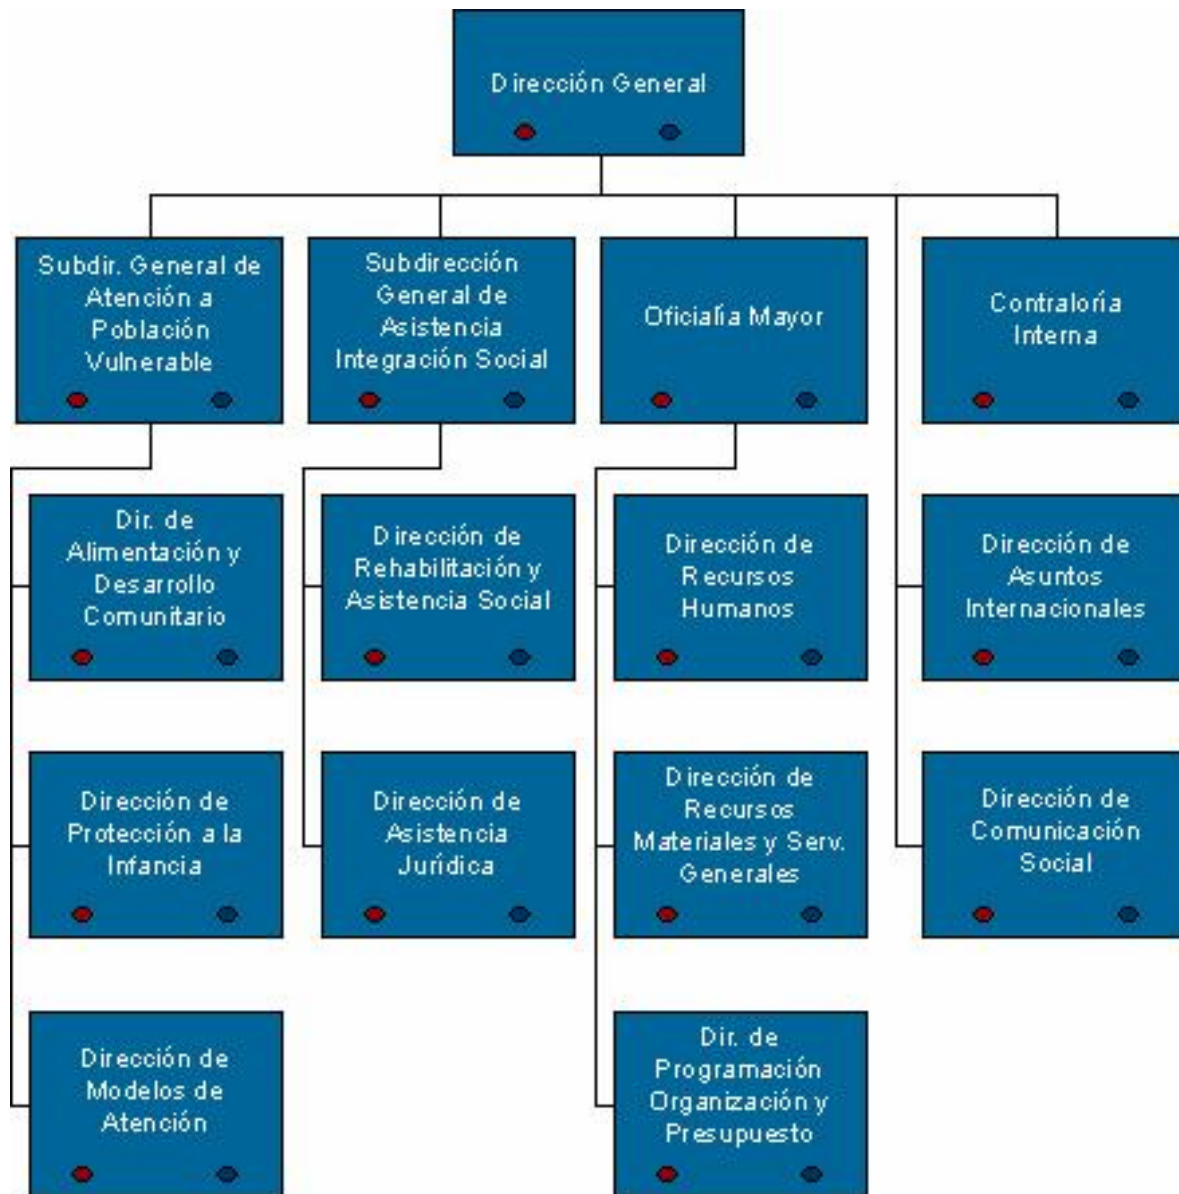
Dirección General

Subdir. General de Atención a Población Vulnerable

Subdirección General de Asistencia Integración Social

Oficialía Mayor

Contraloría Interna

Dir. de Alimentación y Desarrollo Comunitario

Dirección de Protección a la Infancia

Dirección de Modelos de Atención

Dirección de Rehabilitación y Asistencia Social

Dirección de Asistencia Jurídica

Dirección de Recursos Humanos

Dirección de Recursos Materiales y Serv. Generales

Dir. de Programación Organización y Presupuesto

Dirección de Asuntos Internacionales

Dirección de Comunicación Social